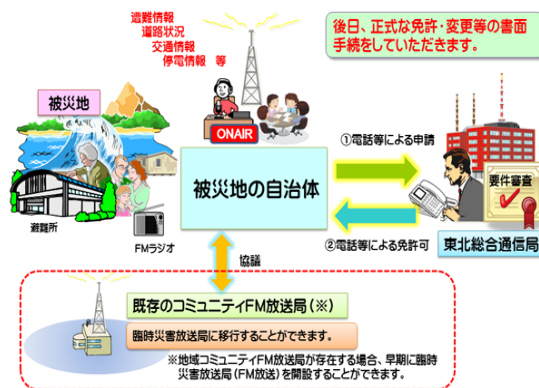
避難情報
道路状況
交通情報
停電情報　等

後日、正式な免許・変更等の書面手続をしていただきます。

被災地

ONAIR

①電話等による申請

被災地の自治体

要件審査

避難所

FMラジオ

②電話等による免許可

東北総合通信局

協議

既存のコミュニティFM放送局（※）

臨時災害放送局に移行することができます。

※地域コミュニティFM放送局が存在する場合、早期に臨時災害放送局（FM放送）を開設することができます。